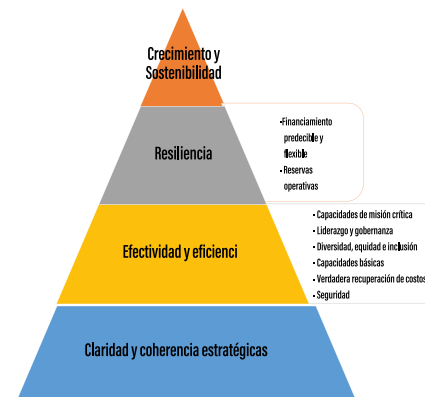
Crecimiento y Sostenibilidad

Resiliencia

•Financiamiento predecible y flexible
• Reservas operativas

Efectividad y eficienci

• Capacidades de misión crítica
• Liderazgo y gobernanza
• Diversidad, equidad e inclusión
• Capacidades básicas
• Verdadera recuperación de costos
• Seguridad

Claridad y coherencia estratégicas